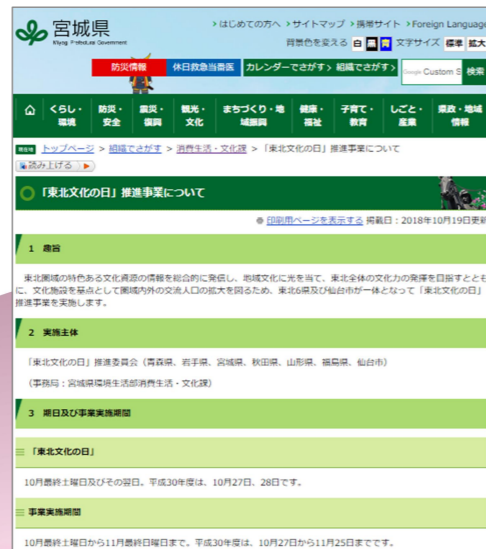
宮城県
Miyagi Prefectural Government

> はじめての方へ > サイトマップ > 携帯サイト > Foreign Language
背景色を変える 白 黒 青 文字サイズ 標準 拡大

防災情報 休日救急当番医 カレンダーでさがす > 組織でさがす > Custom S 検索

くらし・環境 防災・安全 震災・復興 観光・文化 まちづくり・地域振興 健康・福祉 子育て・教育 しごと・産業 県政・地域情報

現在地 トップページ > 組織でさがす > 消費生活・文化課 > 「東北文化の日」推進事業について

読み上げる

「東北文化の日」推進事業について

印刷用ページを表示する 掲載日：2018年10月19日更新

1 趣旨

東北圏域の特色ある文化資源の情報を総合的に発信し、地域文化に光を当て、東北全体の文化力の発揮を目指すとともに、文化施設を基点として圏域内外の交流人口の拡大を図るため、東北6県及び仙台市が一体となって「東北文化の日」推進事業を実施します。

2 実施主体

「東北文化の日」推進委員会（青森県、岩手県、宮城県、秋田県、山形県、福島県、仙台市）

（事務局：宮城県環境生活部消費生活・文化課）

3 期日及び事業実施期間

「東北文化の日」

10月最終土曜日及びその翌日。平成30年度は、10月27日、28日です。

事業実施期間

10月最終土曜日から11月最終日曜日まで。平成30年度は、10月27日から11月25日までです。